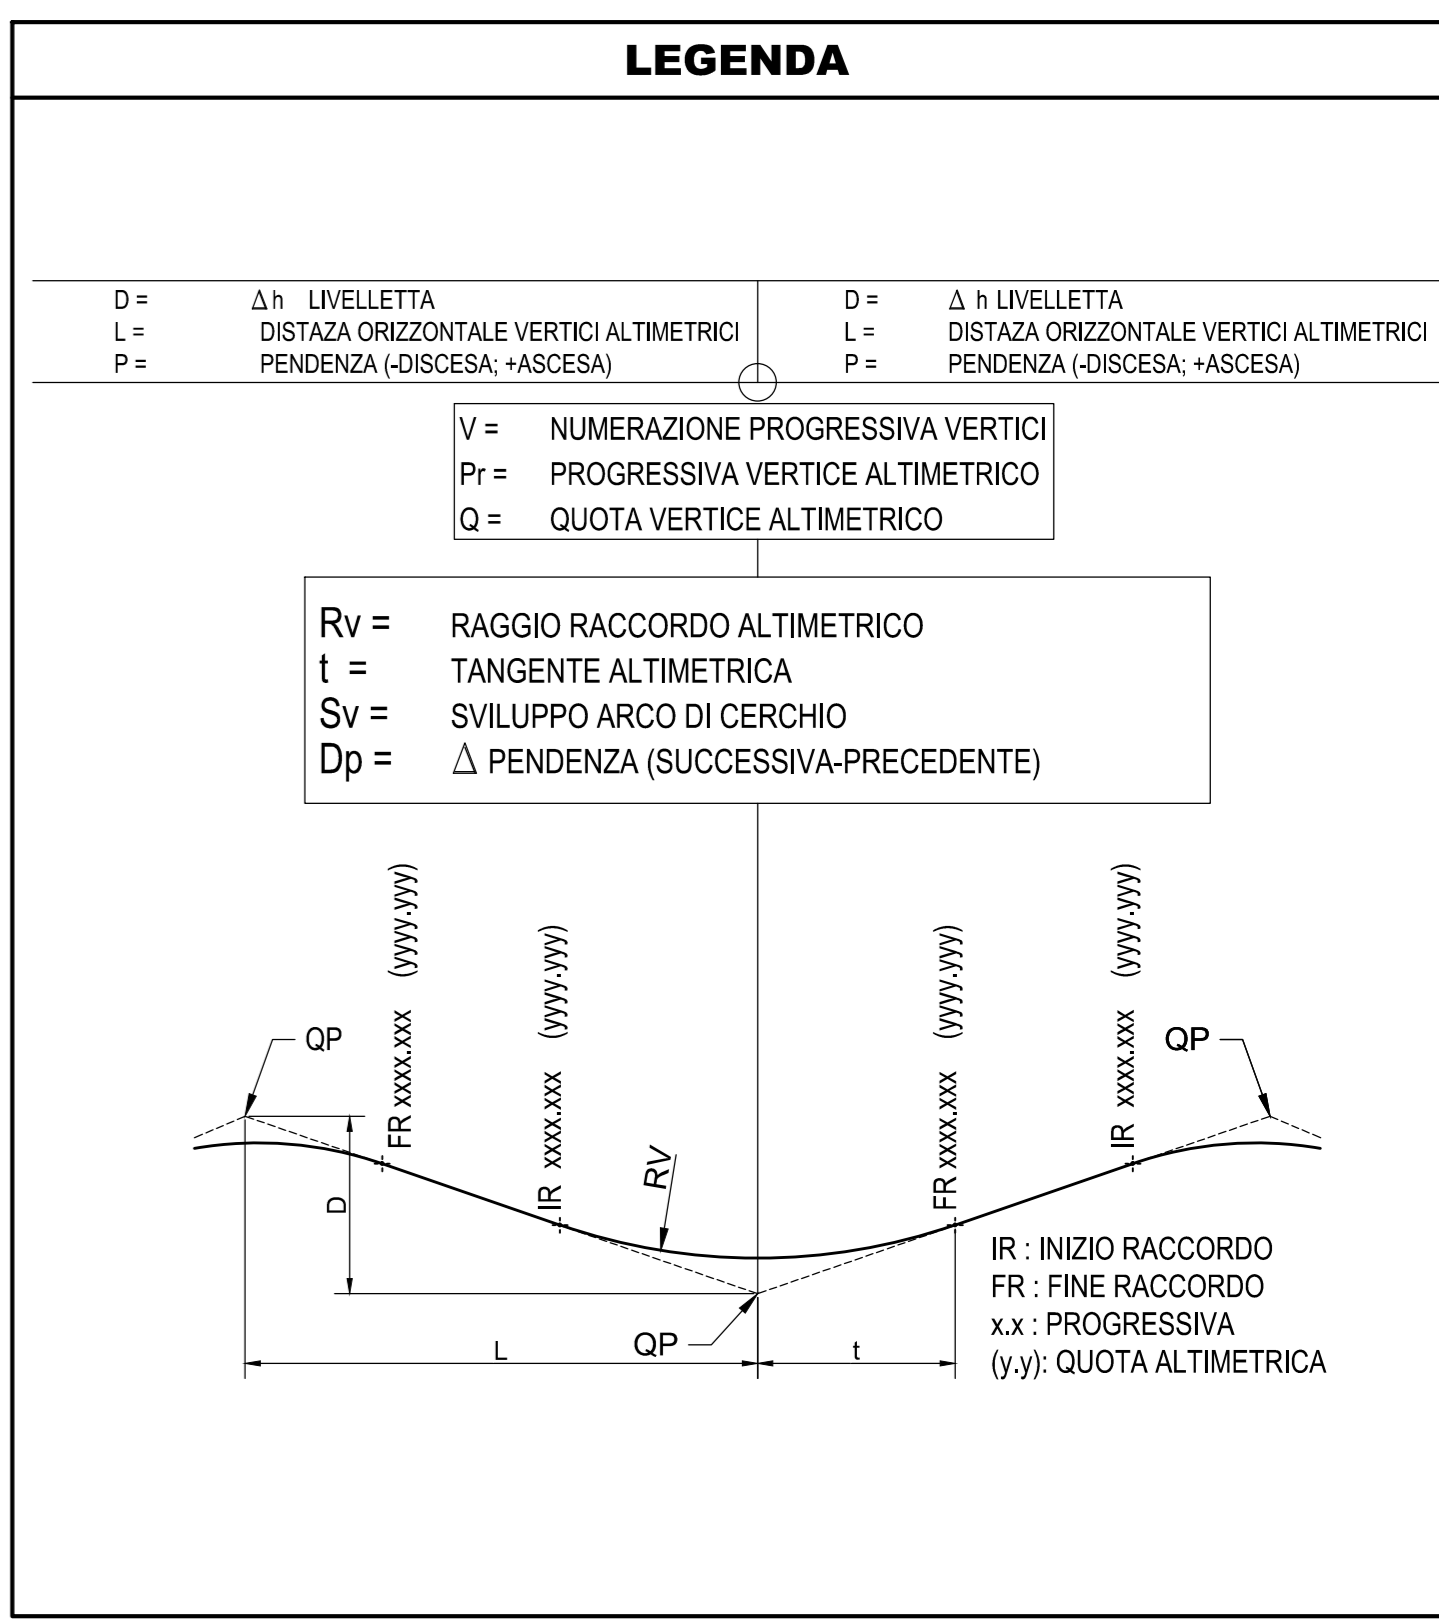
LEGENDA

D = $\Delta$h LIVELLETTA
L = DISTAZA ORIZZONTALE VERTICI ALTIMETRICI
P = PENDENZA (-DISCESA; +ASCESA)

D = $\Delta$ h LIVELLETTA
L = DISTAZA ORIZZONTALE VERTICI ALTIMETRICI
P = PENDENZA (-DISCESA; +ASCESA)

V = NUMERAZIONE PROGRESSIVA VERTICI
Pr = PROGRESSIVA VERTICE ALTIMETRICO
Q = QUOTA VERTICE ALTIMETRICO

Rv = RAGGIO RACCORDO ALTIMETRICO
t = TANGENTE ALTIMETRICA
Sv = SVILUPPO ARCO DI CERCHIO
Dp = $\Delta$ PENDENZA (SUCCESSIVA-PRECEDENTE)

QP
FR xxxx.xxx (yyyy.yyy)
IR xxxx.xxx (yyyy.yyy)
RV
FR xxxx.xxx (yyyy.yyy)
IR xxxx.xxx (yyyy.yyy)
QP
D
QP
L
t

IR : INIZIO RACCORDO
FR : FINE RACCORDO
x.x : PROGRESSIVA
(y.y): QUOTA ALTIMETRICA